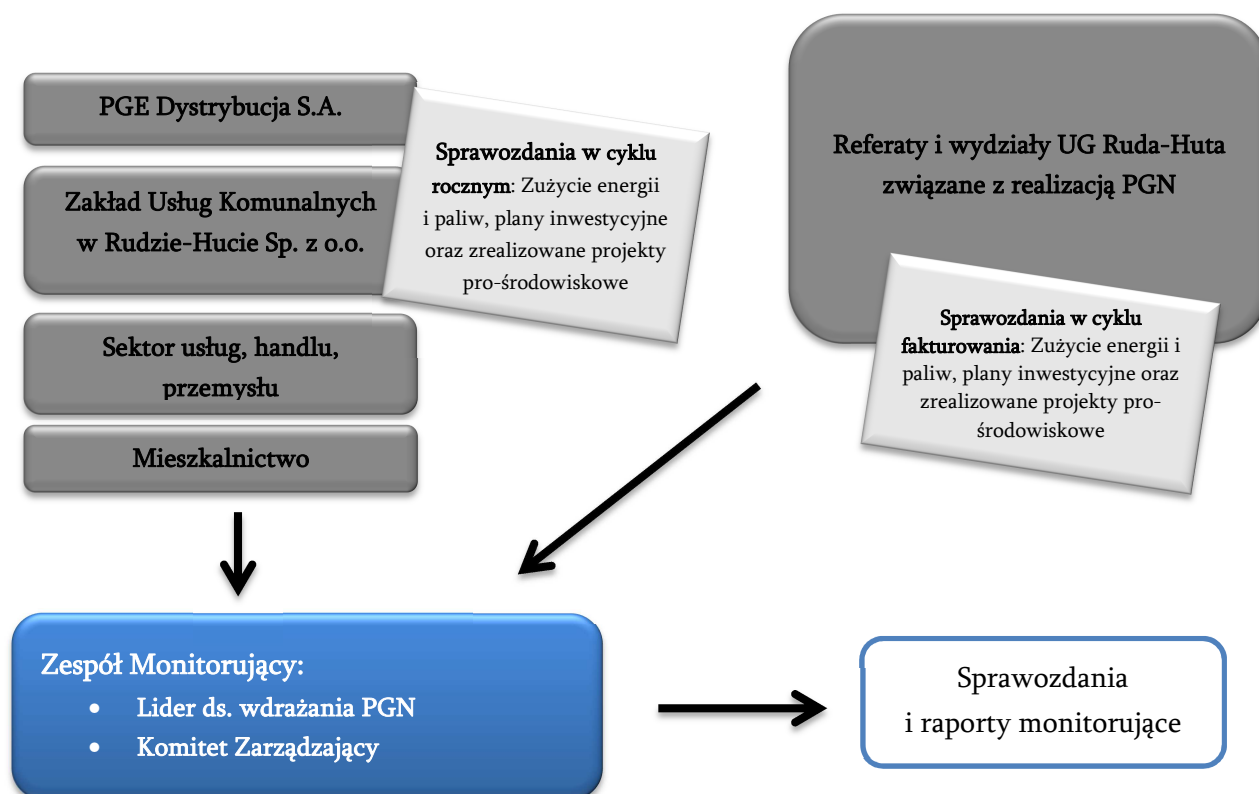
PGE Dystrybucja S.A.

Zakład Usług Komunalnych w Rudzie-Hucie Sp. z o.o.

Sprawozdania w cyklu rocznym: Zużycie energii i paliw, plany inwestycyjne oraz zrealizowane projekty pro-środowiskowe

Sektor usług, handlu, przemysłu

Mieszkalnictwo

Referaty i wydziały UG Ruda-Huta związane z realizacją PGN

Sprawozdania w cyklu fakturowania: Zużycie energii i paliw, plany inwestycyjne oraz zrealizowane projekty pro-środowiskowe

Zespół Monitorujący:
- Lider ds. wdrażania PGN
- Komitet Zarządzający

Sprawozdania i raporty monitorujące